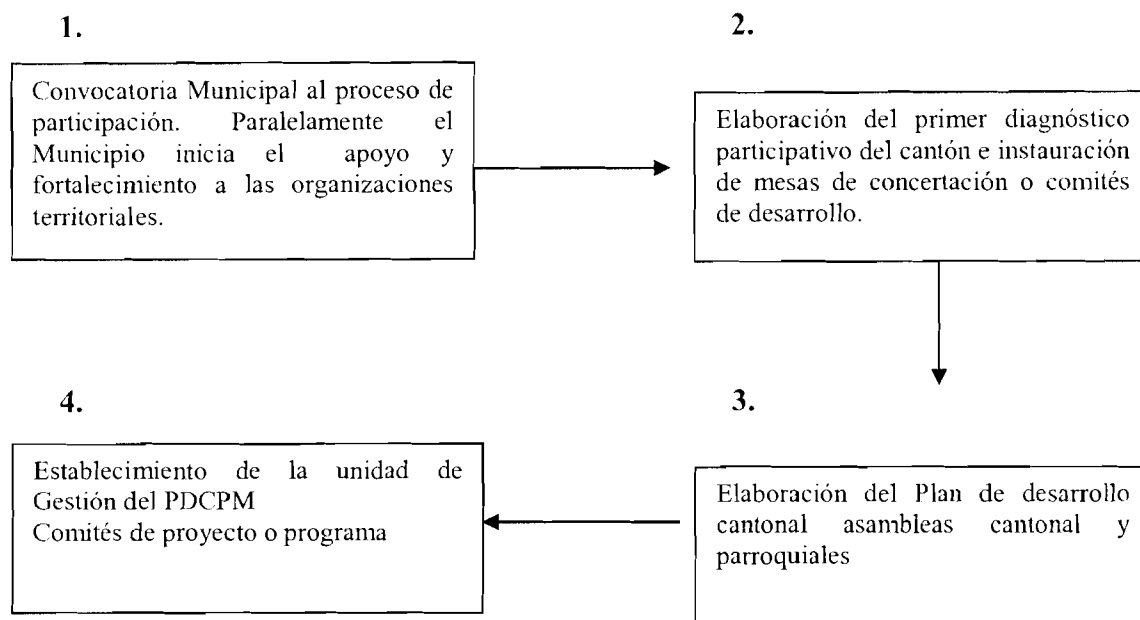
1.

Convocatoria Municipal al proceso de participación. Paralelamente el Municipio inicia el apoyo y fortalecimiento a las organizaciones territoriales.

2.

Elaboración del primer diagnóstico participativo del cantón e instauración de mesas de concertación o comités de desarrollo.

3.

Elaboración del Plan de desarrollo cantonal asambleas cantonal y parroquiales

4.

Establecimiento de la unidad de Gestión del PDCPM
Comités de proyecto o programa